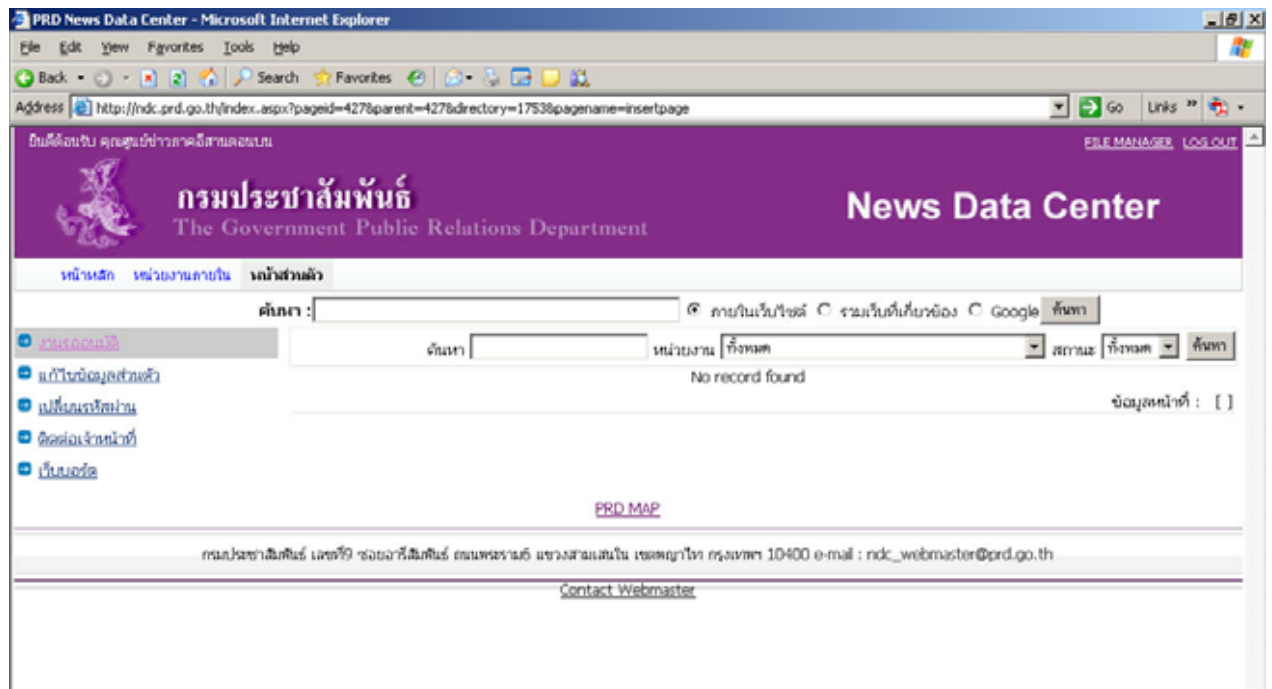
PRD News Data Center - Microsoft Internet Explorer

File Edit View Favorites Tools Help

Back Search Favorites

Address http://ndc.prd.go.th/index.aspx?pageid=427&parent=427&directory=1753&pagename=insertpage

Go Links

ยินดีต้อนรับ คุณศูนย์ข่าวภาคอีสานตอนบน

FILE MANAGER LOG OUT

กรมประชาสัมพันธ์
The Government Public Relations Department

News Data Center

หน้าหลัก หน่วยงานภายใน หน้าส่วนตัว

ค้นหา : ภายในเว็บไซต์ รวมเว็บที่เกี่ยวข้อง Google ค้นหา

งานรออนุมัติ

แก้ไขข้อมูลส่วนตัว

เปลี่ยนรหัสผ่าน

ติดต่อเจ้าหน้าที่

เว็บบอร์ด

ค้นหา หน่วยงาน ทั้งหมด สถานะ ทั้งหมด ค้นหา

No record found

ข้อมูลหน้าที่ : [ ]

PRD MAP

กรมประชาสัมพันธ์ เลขที่9 ซอยอารีสัมพันธ์ ถนนพระราม6 แขวงสามเสนใน เขตพญาไท กรุงเทพฯ 10400 e-mail : ndc_webmaster@prd.go.th

Contact Webmaster